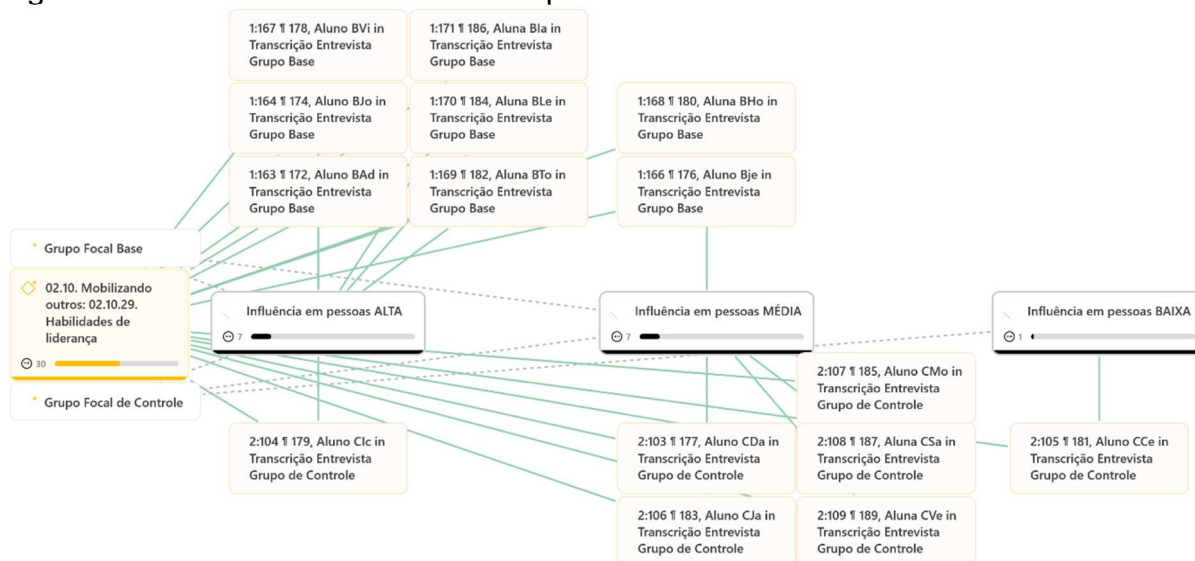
1:167 ¶ 178, Aluno BVi in Transcrição Entrevista Grupo Base

1:171 ¶ 186, Aluna BIa in Transcrição Entrevista Grupo Base

1:164 ¶ 174, Aluno BJo in Transcrição Entrevista Grupo Base

1:170 ¶ 184, Aluna BLe in Transcrição Entrevista Grupo Base

1:168 ¶ 180, Aluna BHo in Transcrição Entrevista Grupo Base

1:163 ¶ 172, Aluno BAd in Transcrição Entrevista Grupo Base

1:169 ¶ 182, Aluna BTo in Transcrição Entrevista Grupo Base

1:166 ¶ 176, Aluno Bje in Transcrição Entrevista Grupo Base

Grupo Focal Base

02.10. Mobilizando outros: 02.10.29. Habilidades de liderança

30

Grupo Focal de Controle

Influência em pessoas ALTA

7

Influência em pessoas MÉDIA

7

Influência em pessoas BAIXA

1

2:107 ¶ 185, Aluno CMo in Transcrição Entrevista Grupo de Controle

2:104 ¶ 179, Aluno CIc in Transcrição Entrevista Grupo de Controle

2:103 ¶ 177, Aluno CDa in Transcrição Entrevista Grupo de Controle

2:108 ¶ 187, Aluna CSa in Transcrição Entrevista Grupo de Controle

2:105 ¶ 181, Aluno CCe in Transcrição Entrevista Grupo de Controle

2:106 ¶ 183, Aluno CJa in Transcrição Entrevista Grupo de Controle

2:109 ¶ 189, Aluna CVe in Transcrição Entrevista Grupo de Controle